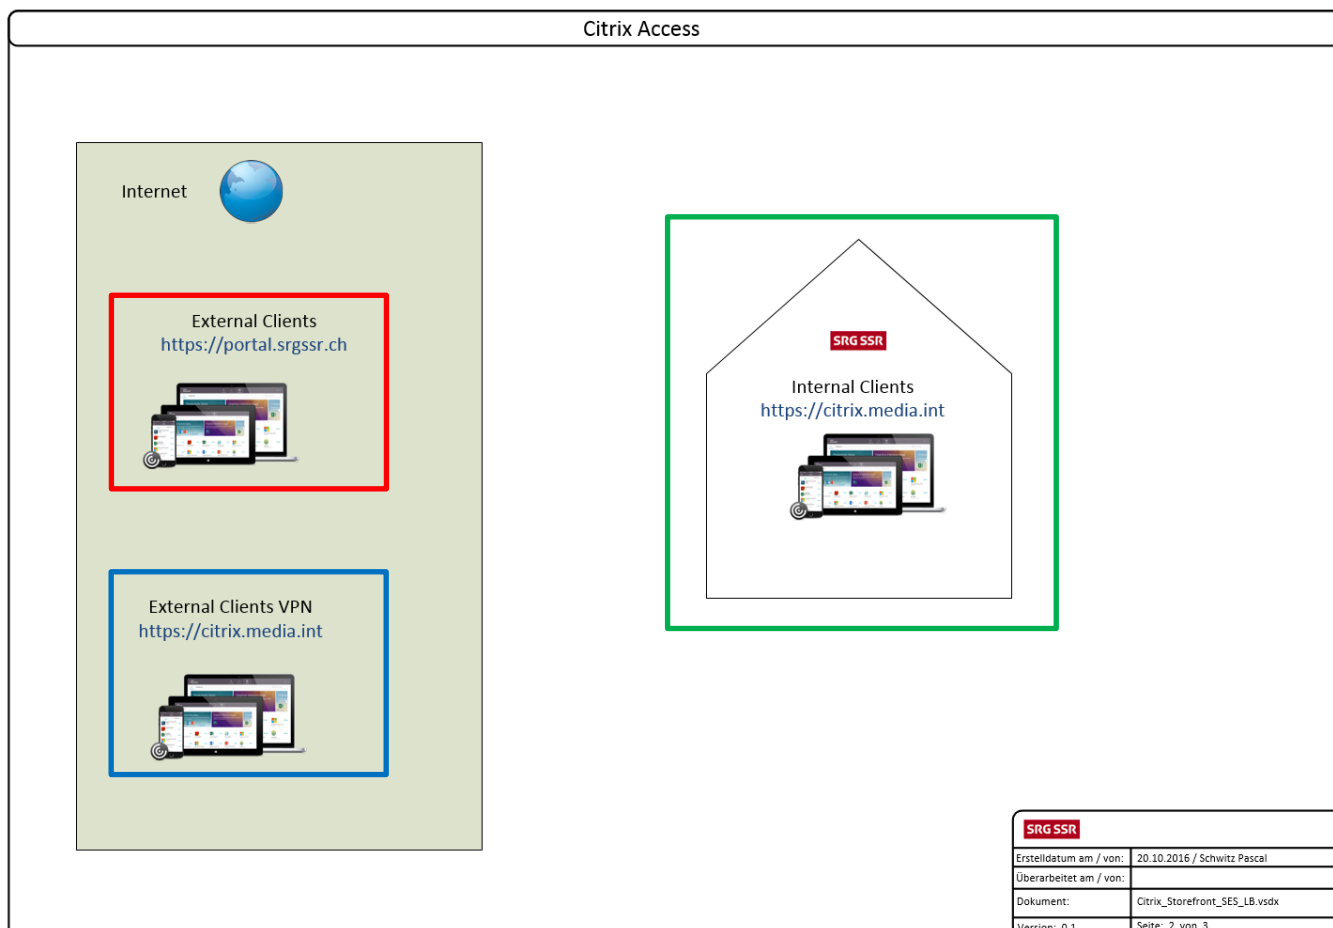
Citrix Access

Internet

External Clients
https://portal.srgssr.ch

External Clients VPN
https://citrix.media.int

SRG SSR

Internal Clients
https://citrix.media.int

SRG SSR

| Erstelldatum am / von: | 20.10.2016 / Schwitz Pascal |
|---|---|
| Überarbeitet am / von: | |
| Dokument: | Citrix_Storefront_SES_LB.vsdx |
| Version: 0.1 | Seite: 2 von 3 |